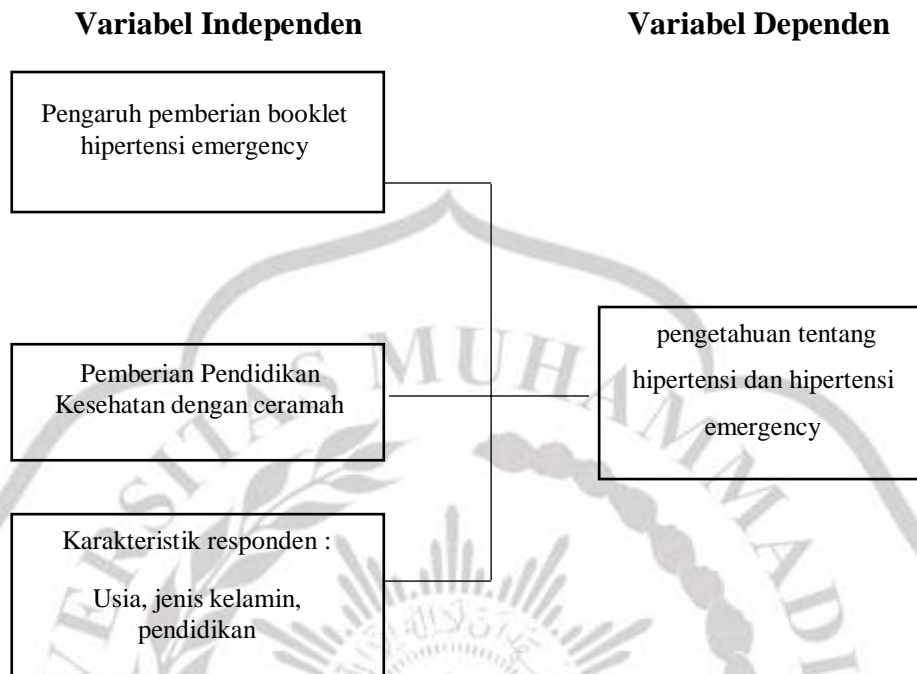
**Variabel Independen**

**Variabel Dependen**

Pengaruh pemberian booklet hipertensi emergency

Pemberian Pendidikan Kesehatan dengan ceramah

Karakteristik responden :

Usia, jenis kelamin, pendidikan

pengetahuan tentang hipertensi dan hipertensi emergency

MUHAMMADI

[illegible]